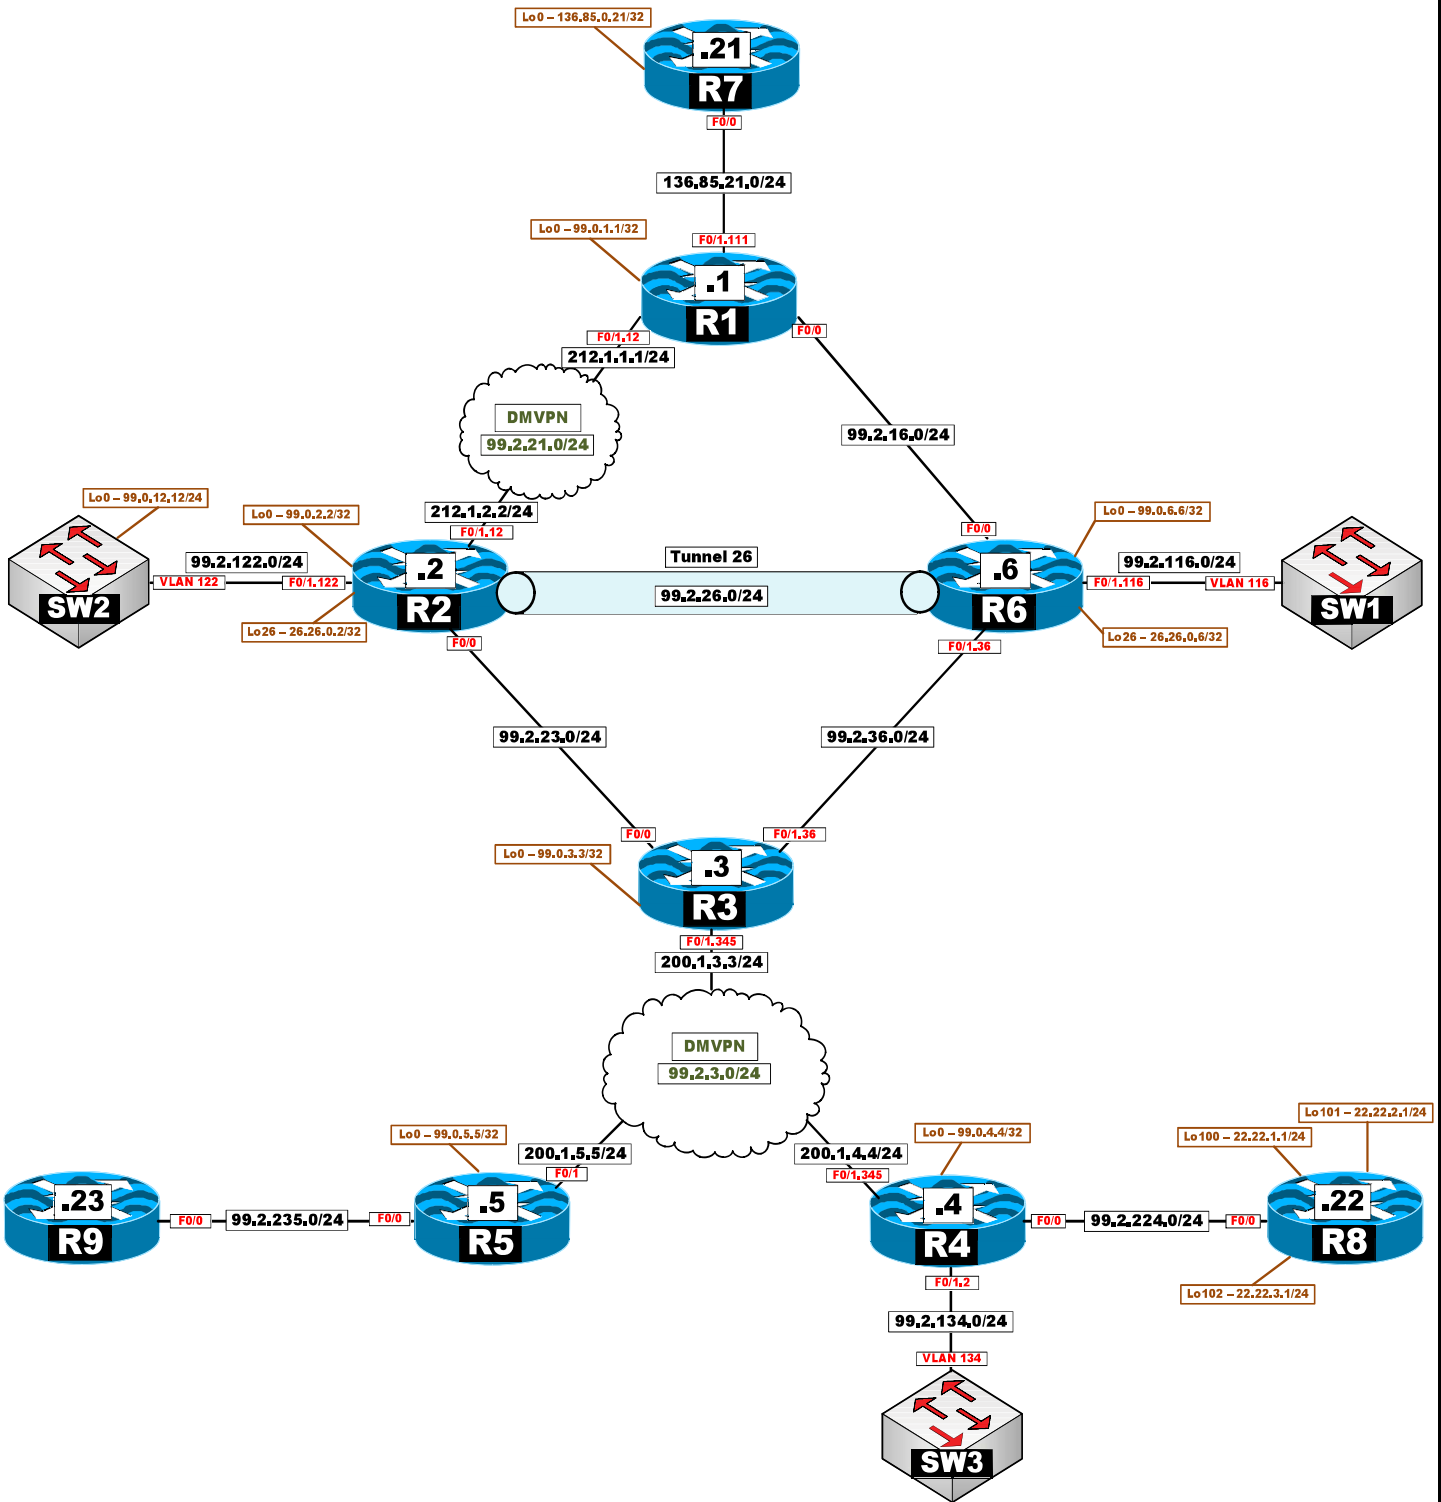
Lo0 – 136.85.0.21/32
.21
R7
F0/0
136.85.21.0/24
F0/1.111
Lo0 – 99.0.1.1/32
.1
R1
F0/1.12
F0/0
212.1.1.1/24
DMVPN
99.2.21.0/24
99.2.16.0/24
212.1.2.2/24
F0/1.12
Lo0 – 99.0.12.12/24
Lo0 – 99.0.2.2/32
99.2.122.0/24
VLAN 122
F0/1.122
SW2
.2
R2
Lo26 – 26.26.0.2/32
F0/0
Tunnel 26
99.2.26.0/24
F0/0
Lo0 – 99.0.6.6/32
.6
R6
99.2.116.0/24
F0/1.116
VLAN 116
SW1
Lo26 – 26.26.0.6/32
F0/1.36
99.2.23.0/24
99.2.36.0/24
F0/0
F0/1.36
Lo0 – 99.0.3.3/32
.3
R3
F0/1.345
200.1.3.3/24
DMVPN
99.2.3.0/24
Lo0 – 99.0.5.5/32
200.1.5.5/24
F0/1
200.1.4.4/24
Lo0 – 99.0.4.4/32
Lo101 – 22.22.2.1/24
Lo100 – 22.22.1.1/24
F0/1.345
.23
R9
F0/0
99.2.235.0/24
F0/0
.5
R5
.4
R4
F0/0
99.2.224.0/24
F0/0
.22
R8
F0/1.2
Lo102 – 22.22.3.1/24
99.2.134.0/24
VLAN 134
SW3